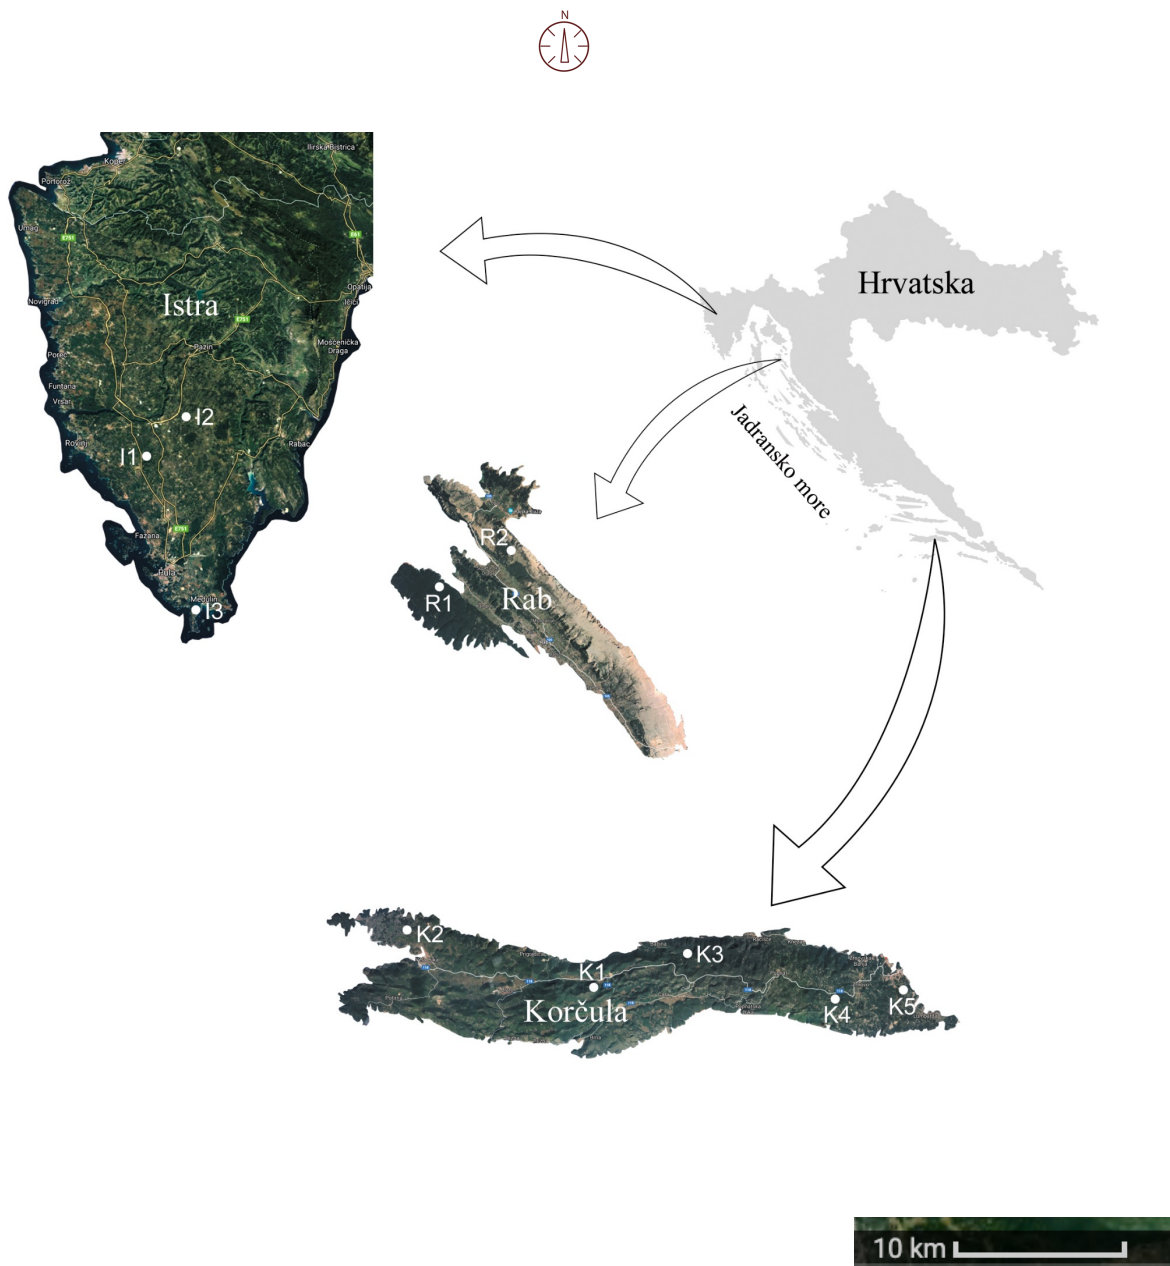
N

Koper
Ilirska Bistrica
Portorož
Umag
Novigrad
Istra
Opatija
Ičići
Pazin
Mošćenička Draga
Poreč
Funtana
Vrsar
I2
Rovinj
Rabac
I1
Fažana
Pula
Medulin
I3

Hrvatska

Jadransko more

R2
R1
Rab

K2
K3
K1
Korčula
K4
K5

10 km